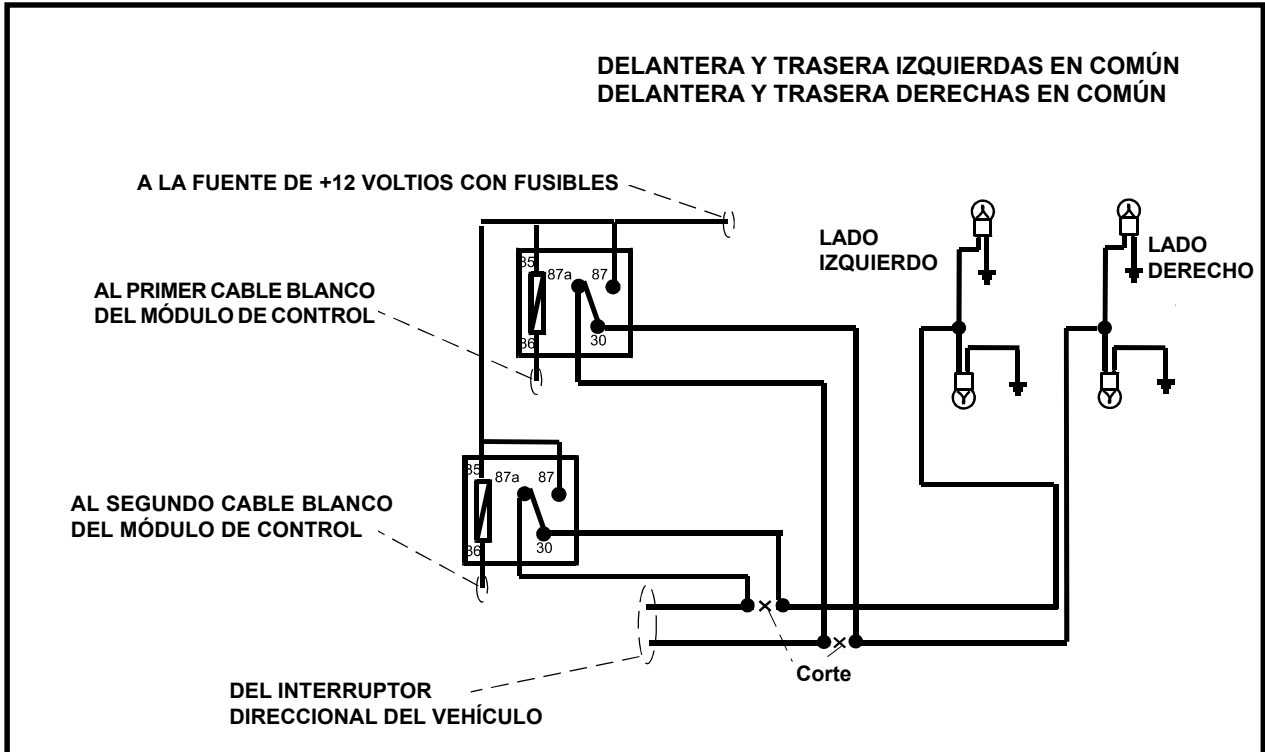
DELANTERA Y TRASERA IZQUIERDAS EN COMÚN
DELANTERA Y TRASERA DERECHAS EN COMÚN

A LA FUENTE DE +12 VOLTIOS CON FUSIBLES

AL PRIMER CABLE BLANCO DEL MÓDULO DE CONTROL

85
87a
87
86
30

LADO IZQUIERDO

LADO DERECHO

AL SEGUNDO CABLE BLANCO DEL MÓDULO DE CONTROL

85
87a
87
86
30

DEL INTERRUPTOR DIRECCIONAL DEL VEHÍCULO

Corte